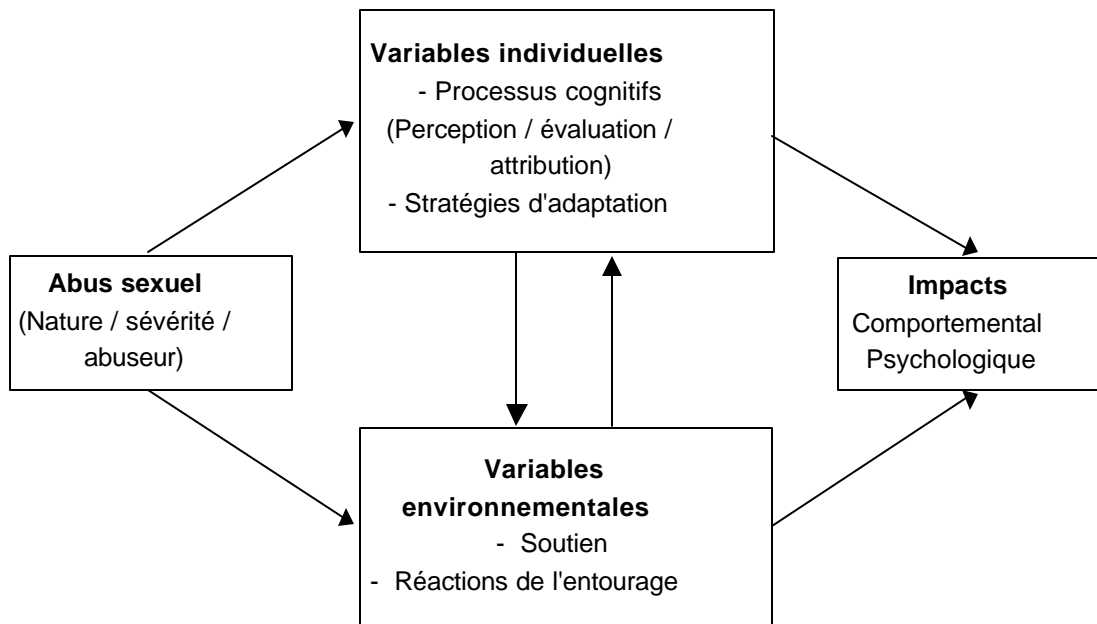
Variables individuelles
- Processus cognitifs
(Perception / évaluation / attribution)
- Stratégies d'adaptation

Abus sexuel
(Nature / sévérité / abuseur)

Impacts
Comportemental
Psychologique

Variables environnementales
- Soutien
- Réactions de l'entourage